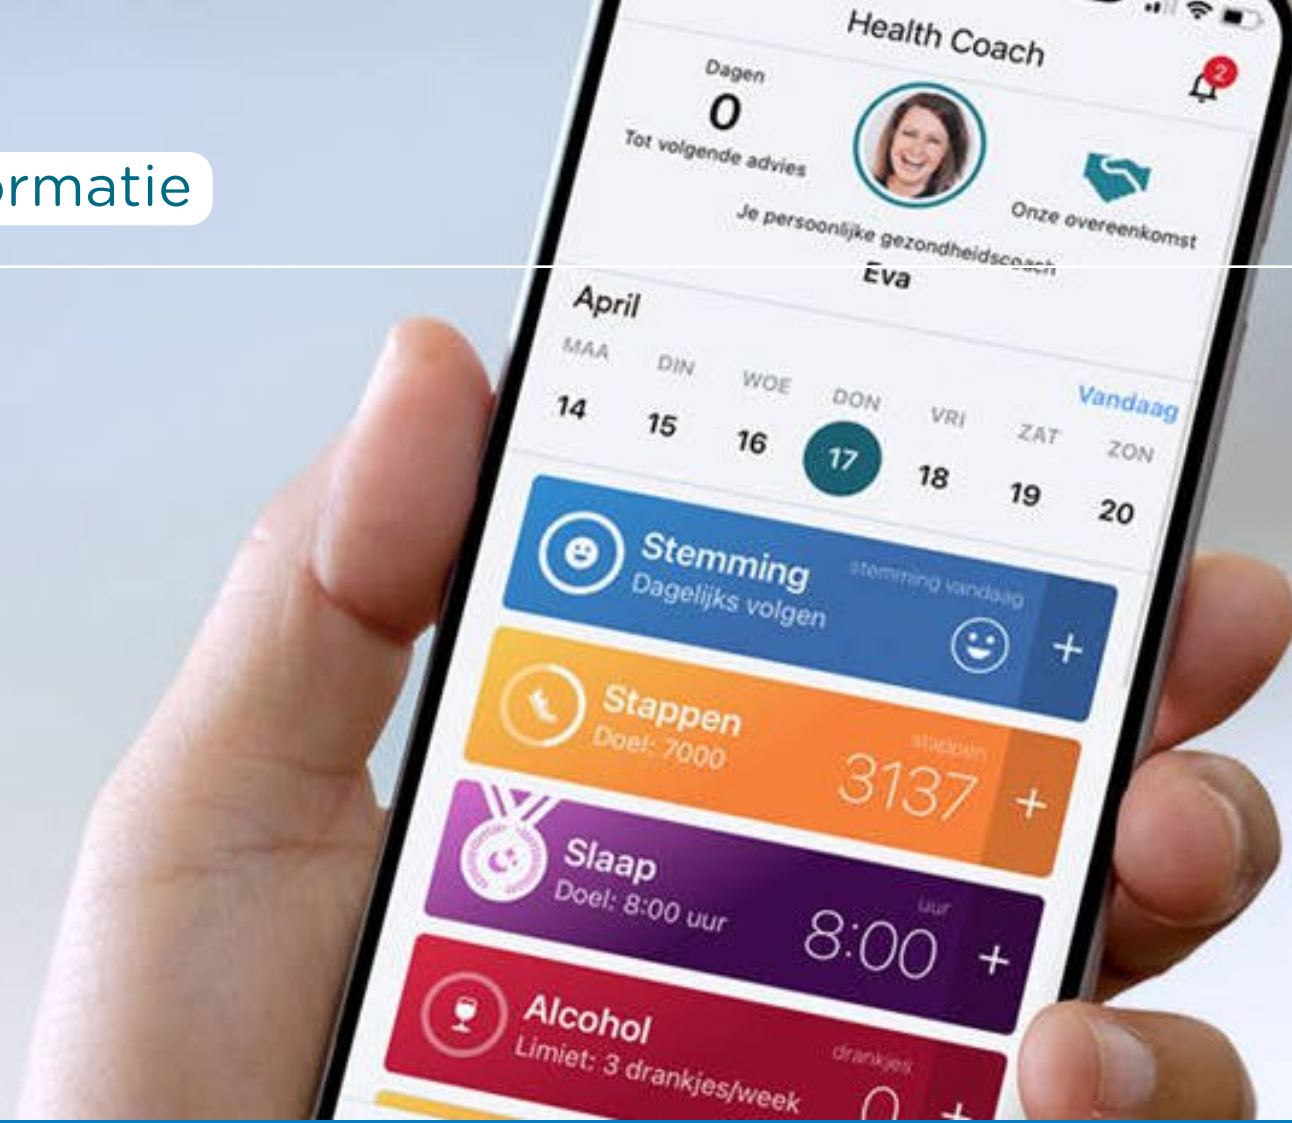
rmatie

Health Coach

2

Dagen
0
Tot volgende advies

Onze overeenkomst

Je persoonlijke gezondheidscoach
Eva

April

| MAA | DIN | WOE | DON | VRI | ZAT | ZON |
|---|---|---|---|---|---|---|
| 14 | 15 | 16 | 17 | 18 | 19 | 20 |

Vandaag

Stemming
Dagelijks volgen
stemming vandaag
+

Stappen
Doel: 7000
stappen
3137
+

Slaap
Doel: 8:00 uur
uur
8:00
+

Alcohol
Limiet: 3 drankjes/week
drankjes
0
+